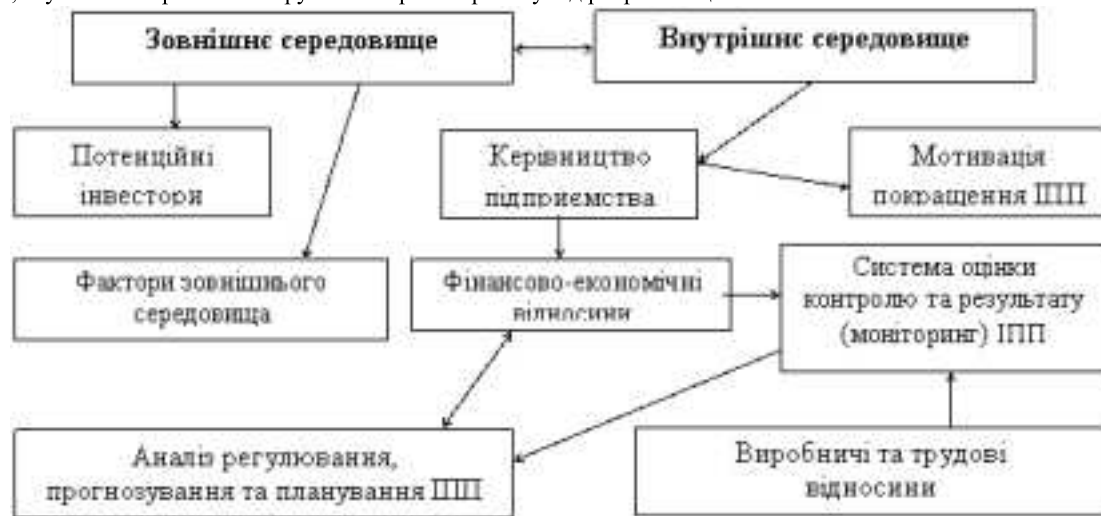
Зовнішнє середовище

Внутрішнє середовище

Потенційні інвестори

Керівництво підприємства

Мотивація покращення ІПП

Фактори зовнішнього середовища

Фінансово-економічні відносини

Система оцінки контролю та результату (моніторинг) ІПП

Аналіз регулювання, прогнозування та планування ІПП

Виробничі та трудові відносини